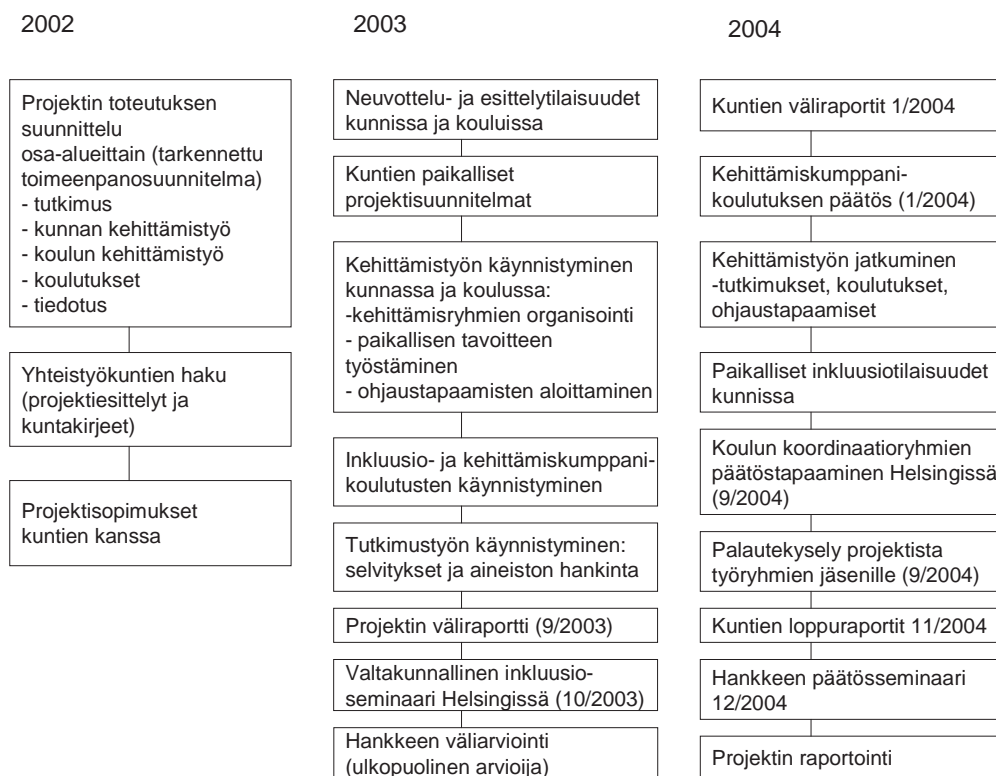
2002

Projektin toteutuksen suunnittelu osa-alueittain (tarkennettu toimeenpanosuunnitelma)
- tutkimus
- kunnan kehittämistyö
- koulun kehittämistyö
- koulutukset
- tiedotus

Yhteistyökuntien haku (projektiesittelyt ja kuntakirjeet)

Projektisopimukset kuntien kanssa

2003

Neuvottelu- ja esittelytilaisuudet kunnissa ja kouluissa

Kuntien paikalliset projektisuunnitelmat

Kehittämistyön käynnistyminen kunnassa ja koulussa:
-kehittämisryhmien organisointi
- paikallisen tavoitteen työstäminen
- ohjaustapaamisten aloittaminen

Inkluusio- ja kehittämiskumppanikoulutusten käynnistyminen

Tutkimustyön käynnistyminen: selvitykset ja aineiston hankinta

Projektin väliraportti (9/2003)

Valtakunnallinen inkluusioseminaari Helsingissä (10/2003)

Hankkeen väliarviointi (ulkopuolinen arvioija)

2004

Kuntien väliraportit 1/2004

Kehittämiskumppanikoulutuksen päätös (1/2004)

Kehittämistyön jatkuminen -tutkimukset, koulutukset, ohjaustapaamiset

Paikalliset inkluusiotilaisuudet kunnissa

Koulun koordinaatioryhmien päätöstapaaminen Helsingissä (9/2004)

Palautekysely projektista työryhmien jäsenille (9/2004)

Kuntien loppuraportit 11/2004

Hankkeen päätösseminaari 12/2004

Projektin raportointi